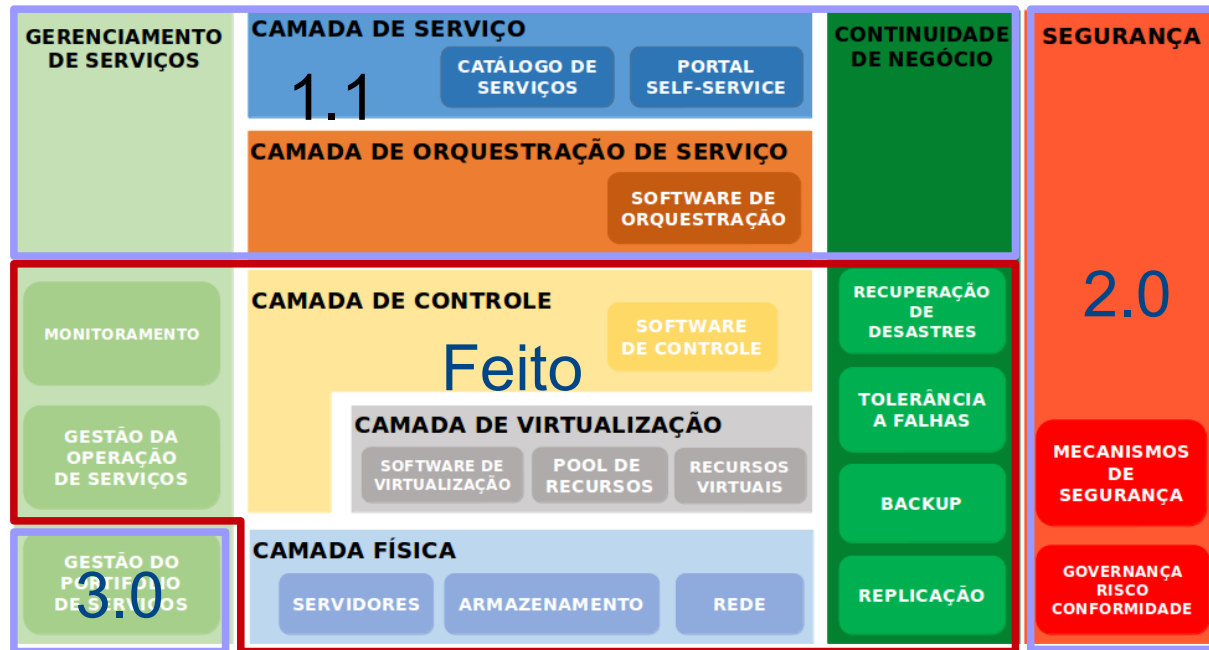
GERENCIAMENTO DE SERVIÇOS

CAMADA DE SERVIÇO

CATÁLOGO DE SERVIÇOS

PORTAL SELF-SERVICE

1.1

CONTINUIDADE DE NEGÓCIO

SEGURANÇA

CAMADA DE ORQUESTRAÇÃO DE SERVIÇO

SOFTWARE DE ORQUESTRAÇÃO

MONITORAMENTO

CAMADA DE CONTROLE

SOFTWARE DE CONTROLE

Feito

RECUPERAÇÃO DE DESASTRES

2.0

TOLERÂNCIA A FALHAS

GESTÃO DA OPERAÇÃO DE SERVIÇOS

CAMADA DE VIRTUALIZAÇÃO

SOFTWARE DE VIRTUALIZAÇÃO

POOL DE RECURSOS

RECURSOS VIRTUAIS

BACKUP

MECANISMOS DE SEGURANÇA

GESTÃO DO PORTIFÓLIO DE SERVIÇOS

3.0

CAMADA FÍSICA

SERVIDORES

ARMAZENAMENTO

REDE

REPLICAÇÃO

GOVERNANÇA RISCO CONFORMIDADE